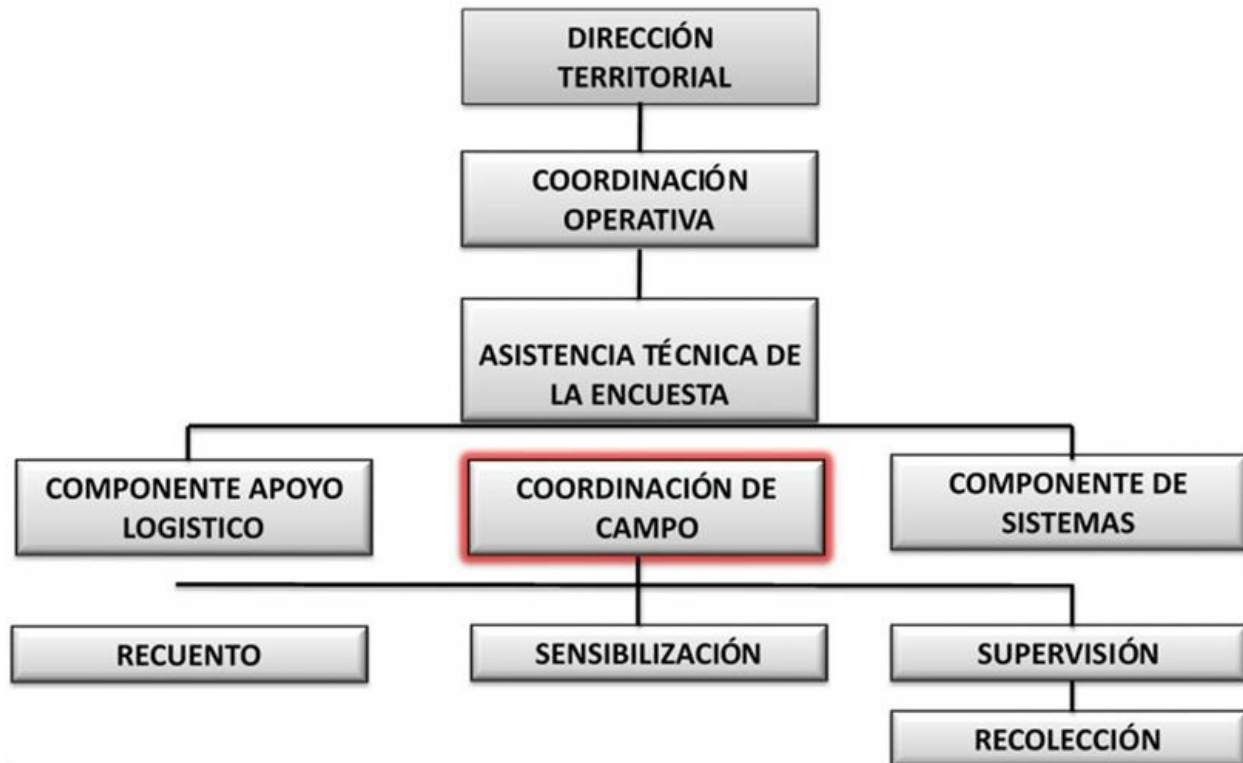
DIRECCIÓN TERRITORIAL

COORDINACIÓN OPERATIVA

ASISTENCIA TÉCNICA DE LA ENCUESTA

COMPONENTE APOYO LOGISTICO

COORDINACIÓN DE CAMPO

COMPONENTE DE SISTEMAS

RECUENTO

SENSIBILIZACIÓN

SUPERVISIÓN

RECOLECCIÓN